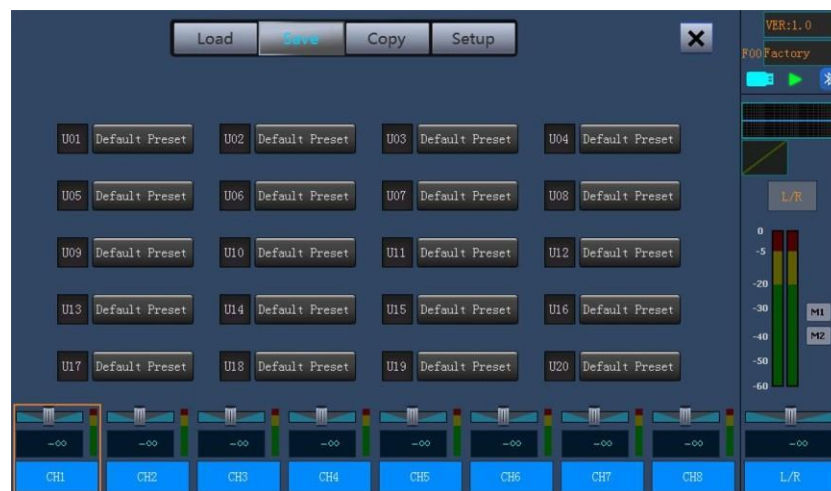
Load Save Copy Setup

VER:1.0
F00 Factory

U01 Default Preset
U02 Default Preset
U03 Default Preset
U04 Default Preset
U05 Default Preset
U06 Default Preset
U07 Default Preset
U08 Default Preset
U09 Default Preset
U10 Default Preset
U11 Default Preset
U12 Default Preset
U13 Default Preset
U14 Default Preset
U15 Default Preset
U16 Default Preset
U17 Default Preset
U18 Default Preset
U19 Default Preset
U20 Default Preset

L/R

0
-5
-20
-30
-40
-50
-60

M1
M2

$-\infty$ $-\infty$ $-\infty$ $-\infty$ $-\infty$ $-\infty$ $-\infty$ $-\infty$ $-\infty$

CH1 CH2 CH3 CH4 CH5 CH6 CH7 CH8 L/R